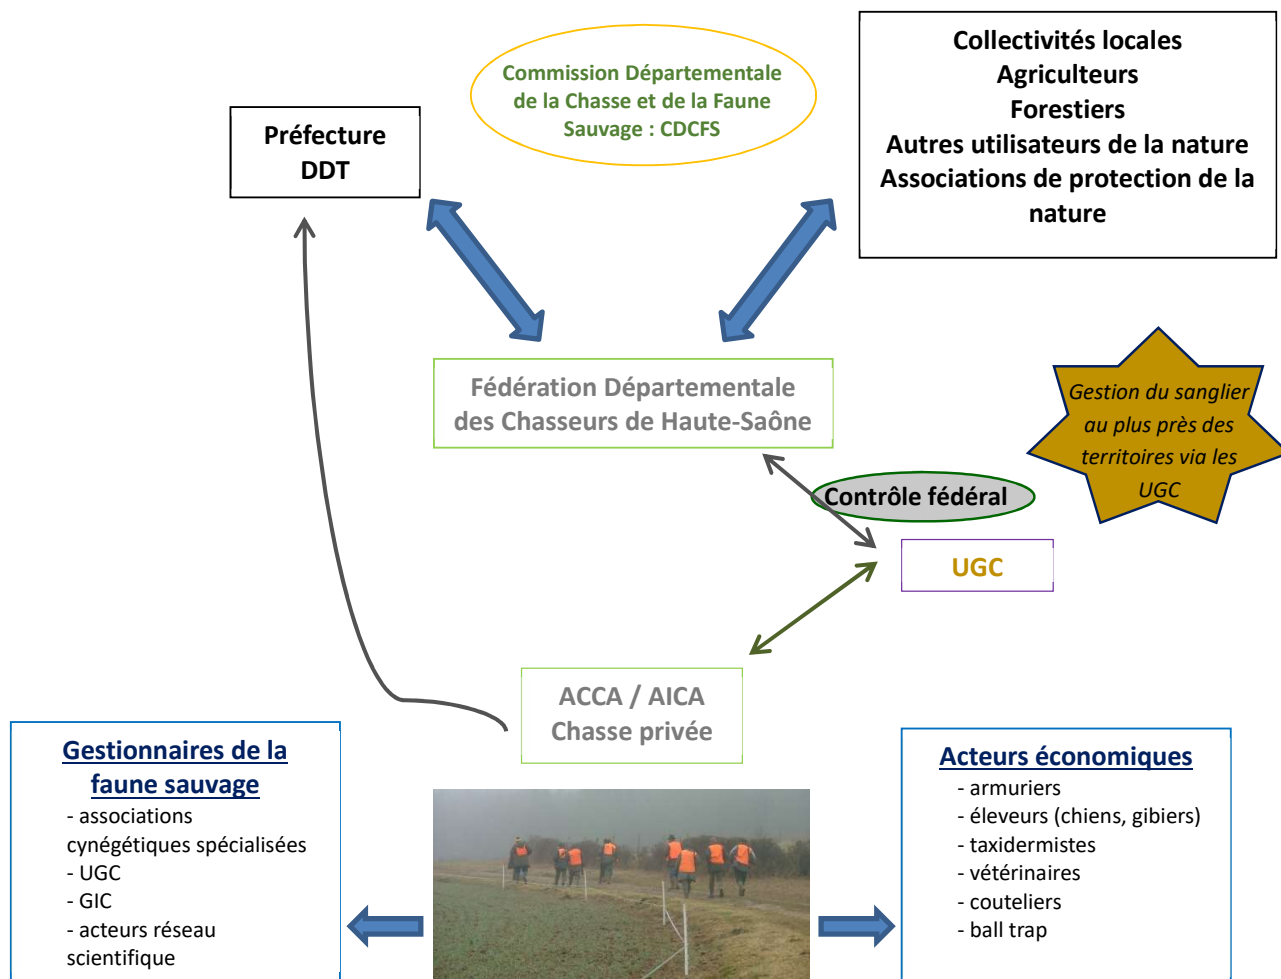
Commission Départementale de la Chasse et de la Faune Sauvage : CDCFS

Préfecture
DDT

Collectivités locales
Agriculteurs
Forestiers
Autres utilisateurs de la nature
Associations de protection de la nature

Fédération Départementale des Chasseurs de Haute-Saône

Gestion du sanglier au plus près des territoires via les UGC

Contrôle fédéral

UGC

ACCA / AICA
Chasse privée

Gestionnaires de la faune sauvage
- associations cynégétiques spécialisées
- UGC
- GIC
- acteurs réseau scientifique

Acteurs économiques
- armuriers
- éleveurs (chiens, gibiers)
- taxidermistes
- vétérinaires
- couteliers
- ball trap